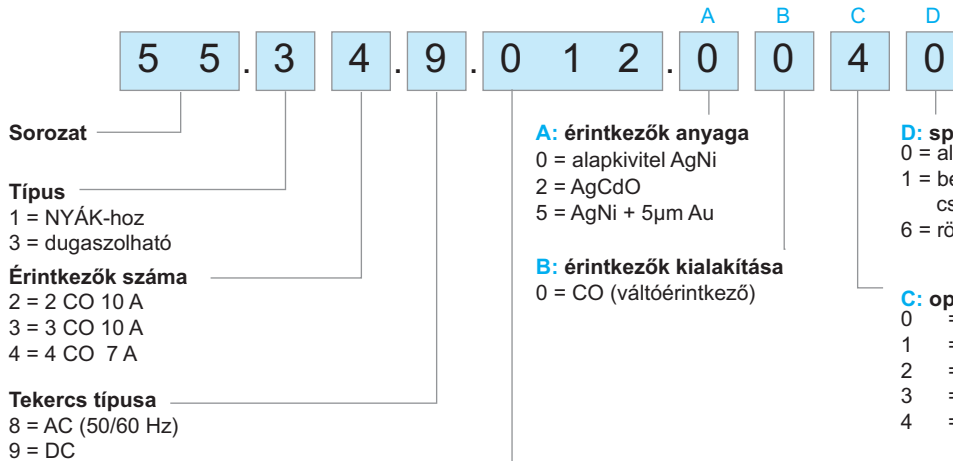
A B C D

5 5 . 3 4 . 9 . 0 1 2 . 0 0 4 0

Sorozat

Típus
1 = NYÁK-hoz
3 = dugaszolható

Érintkezők száma
2 = 2 CO 10 A
3 = 3 CO 10 A
4 = 4 CO 7 A

Tekercs típusa
8 = AC (50/60 Hz)
9 = DC

A: érintkezők anyaga
0 = alapkivitel AgNi
2 = AgCdO
5 = AgNi + 5μm Au

B: érintkezők kialakítása
0 = CO (váltóérintkező)

D: sp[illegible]
0 = al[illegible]
1 = be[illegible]
cs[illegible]
6 = rö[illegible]

C: op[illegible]
0 = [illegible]
1 = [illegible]
2 = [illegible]
3 = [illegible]
4 = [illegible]